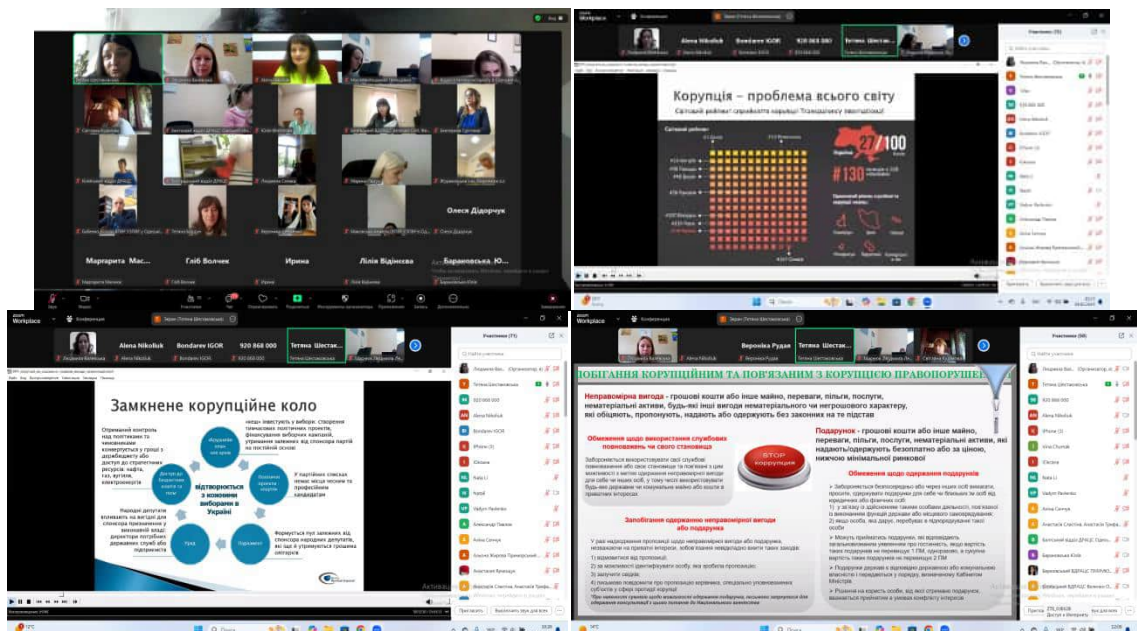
Олеся Дідорчук

Маргарита Мас...

Гліб Волчек

Ирина

Лілія Віднієва

Барановська Ю...

Workplace

Alena Nikoliuk

Bondarev IGOR

920 868 000

Тетяна Шестак...

Учасники (75)

Корупція – проблема всього світу

Світовий рейтинг сприйняття корупції Transparency International

27/100

#130

Workplace

Alena Nikoliuk

Bondarev IGOR

920 868 000

Тетяна Шестак...

Учасники (71)

Замкнене корупційне коло

Отримання контролю над політиками та чиновниками

відтворюється з новими виборами в Україні

Гроші

Парламент

Уряд

Workplace

Вероніка Рудая

Тетяна Шестак...

Учасники (68)

ЗАПОБІГАННЯ КОРУПЦІЙНИМ ТА ПОВ'ЯЗАНИМ З КОРУПЦІЄЮ ПРАВОПОРУШЕННЯМ

Неправомірна вигода - грошові кошти або інше майно, переваги, пільги, послуги, нематеріальні активи, будь-які інші вигоди нематеріального чи негрошового характеру, які обіцяють, пропонують, надають або одержують без законних на те підстав

Подарунок - грошові кошти або інше майно, переваги, пільги, послуги, нематеріальні активи, які надають/одержують безоплатно або за ціною, нижчою мінімальної ринкової

Обмеження щодо використання службових повноважень чи свого становища

STOP корупція

Обмеження щодо одержання подарунків

Запобігання одержанню неправомірної вигоди або подарунка